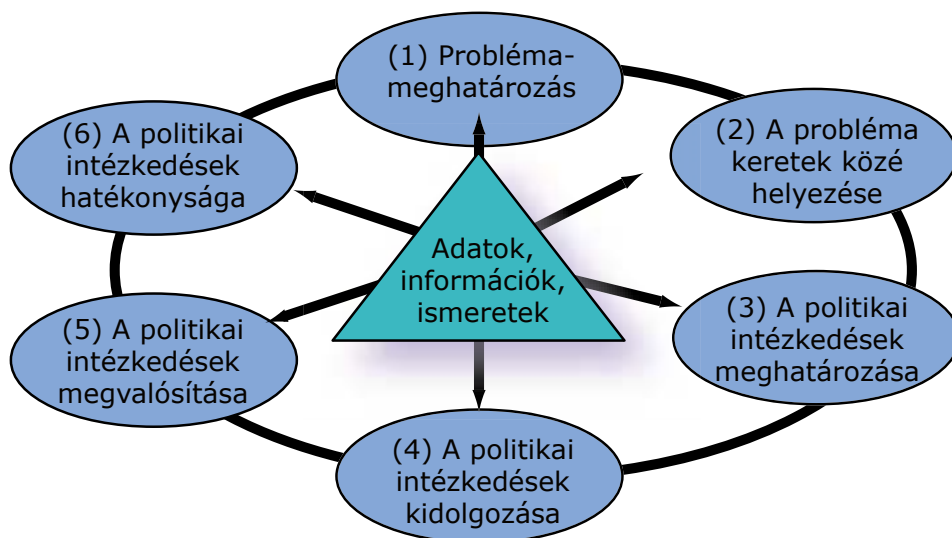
(1) Probléma-meghatározás

(2) A probléma keretek közé helyezése

(3) A politikai intézkedések meghatározása

(4) A politikai intézkedések kidolgozása

(5) A politikai intézkedések megvalósítása

(6) A politikai intézkedések hatékonysága

Adatok, információk, ismeretek